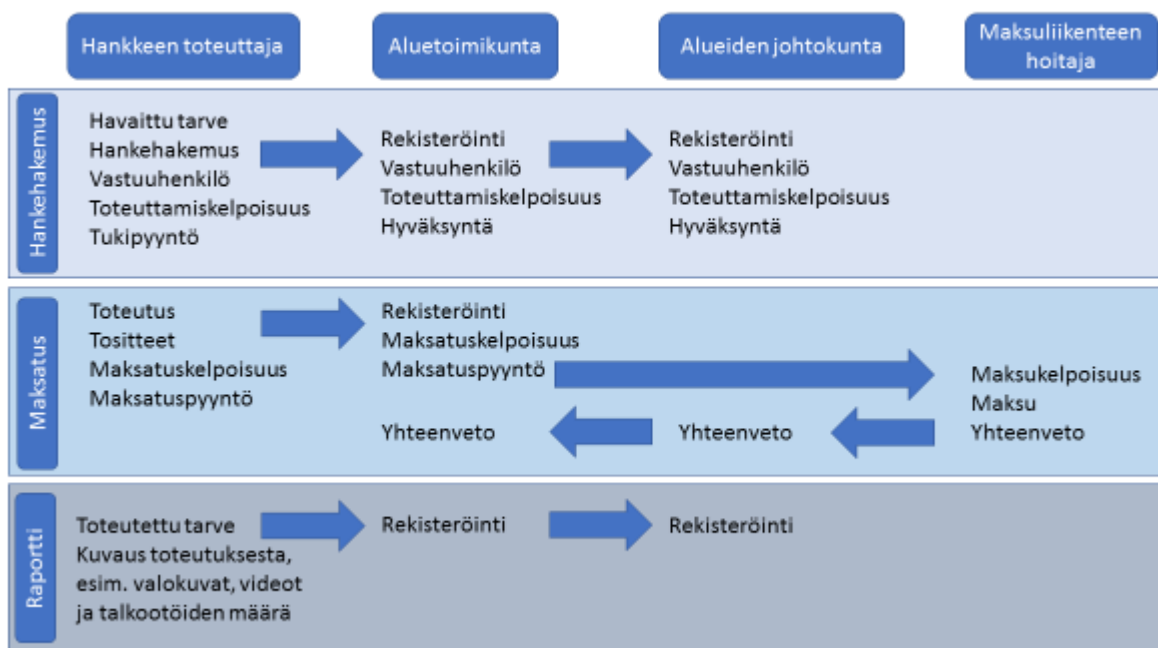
Hankkeen toteuttaja

Aluetoimikunta

Alueiden johtokunta

Maksuliikenteen hoitaja

Hankehakemus

Havaittu tarve
Hankehakemus
Vastuuhenkilö
Toteuttamiskelpoisuus
Tukipyyntö

Rekisteröinti
Vastuuhenkilö
Toteuttamiskelpoisuus
Hyväksyntä

Rekisteröinti
Vastuuhenkilö
Toteuttamiskelpoisuus
Hyväksyntä

Maksatus

Toteutus
Tositteet
Maksatuskelpoisuus
Maksatuspyyntö

Rekisteröinti
Maksatuskelpoisuus
Maksatuspyyntö

Maksukelpoisuus
Maksu
Yhteenveto

Yhteenveto

Yhteenveto

Raportti

Toteutettu tarve
Kuvaus toteutuksesta, esim. valokuvat, videot ja talkootöiden määrä

Rekisteröinti

Rekisteröinti